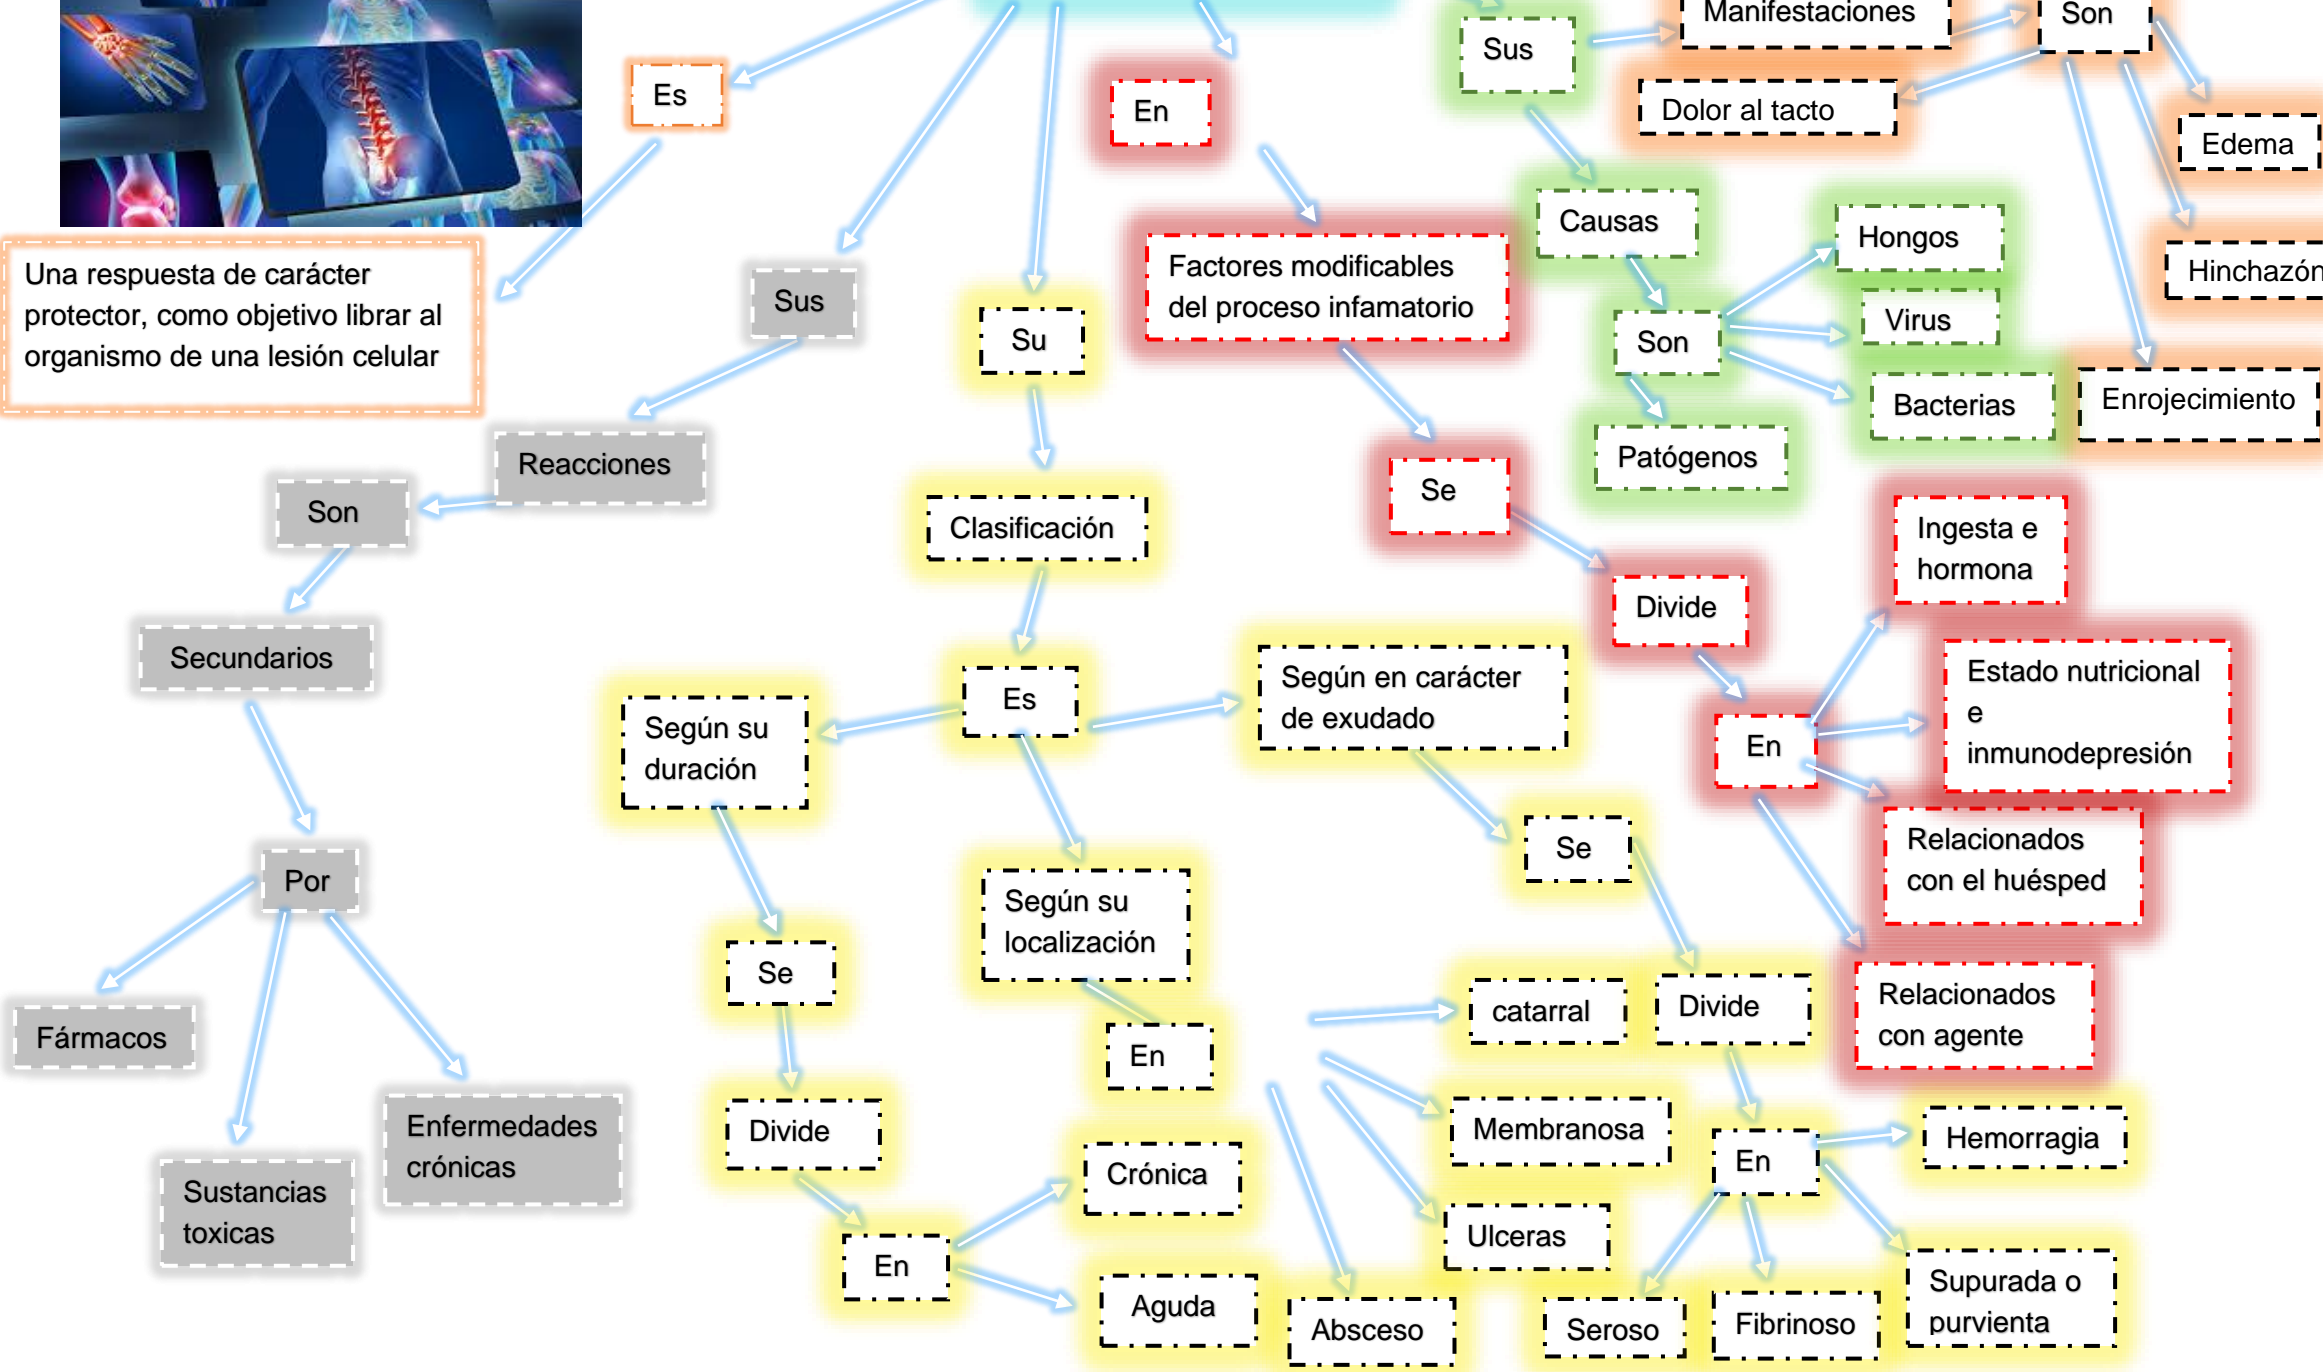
Es

Una respuesta de carácter protector, como objetivo librar al organismo de una lesión celular

Sus

Reacciones

Son

Secundarios

Por

Fármacos

Sustancias toxicas

Enfermedades crónicas

Su

Clasificación

Es

Según su duración

Se

Divide

En

Crónica

Aguda

Según su localización

En

Absceso

Ulceras

Membranosa

catarral

Según en carácter de exudado

Se

Divide

En

Hemorragia

Supurada o purvienta

Fibrinoso

Seroso

En

Factores modificables del proceso infamatorio

Se

Divide

En

Ingesta e hormona

Estado nutricional e inmunodepresión

Relacionados con el huésped

Relacionados con agente

Sus

Causas

Son

Hongos

Virus

Bacterias

Patógenos

Manifestaciones

Son

Dolor al tacto

Edema

Hinchazón

Enrojecimiento